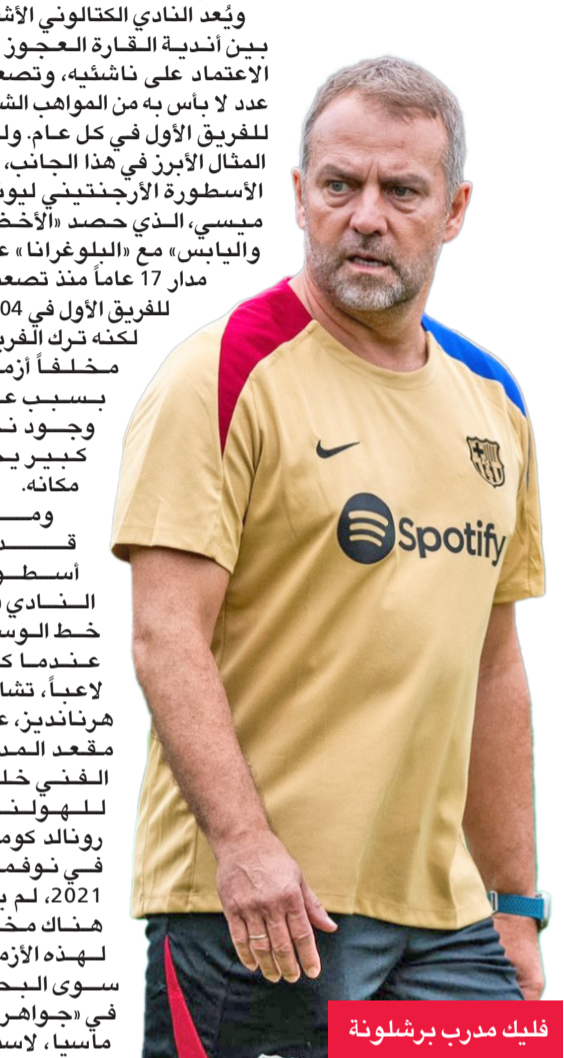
ويُعد النادي الكتالوني الأش
بين أندية القارة العجوز
الاعتماد على ناشئيه، وتصع
عدد لا بأس به من المواهب الش
للفريق الأول في كل عام. ول
المثال الأبرز في هذا الجانب،
الأسطورة الأرجنتيني ليو
ميسي، الذي حصد «الأخض
واليابس» مع «البلوغرانا» ع
مدار 17 عاماً منذ تصع
للفريق الأول في 04
لكنه ترك الفري
مخلفاً أزم
بسبب ع
وجود ن
كبير ي
مكانه.
وم
ق
أسط
النادي
خط الوس
عندما ك
لاعباً، تشا
هرنانديز، ع
مقعد المد
الفني خل
للهولن
رونالد كوم
في نوفم
2021، لم ي
هناك مخ
لهذه الأزم
سوى البح
في «جواهر
ماسيا، لاسـ

Spotify

فليك مدرب برشلونة